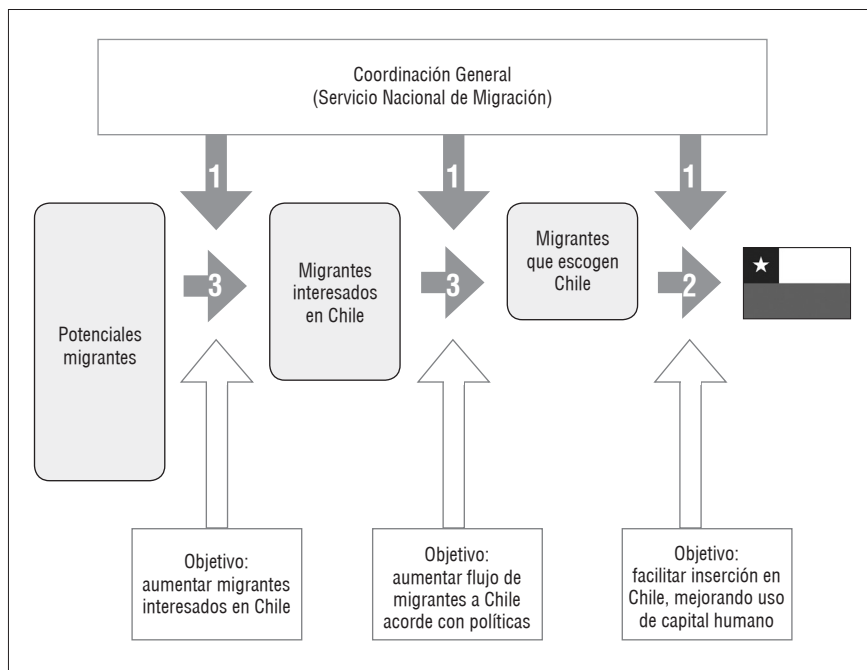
Coordinación General
(Servicio Nacional de Migración)

1

1

1

Potenciales migrantes

3

Migrantes interesados en Chile

3

Migrantes que escogen Chile

2

Objetivo: aumentar migrantes interesados en Chile

Objetivo: aumentar flujo de migrantes a Chile acorde con políticas

Objetivo: facilitar inserción en Chile, mejorando uso de capital humano